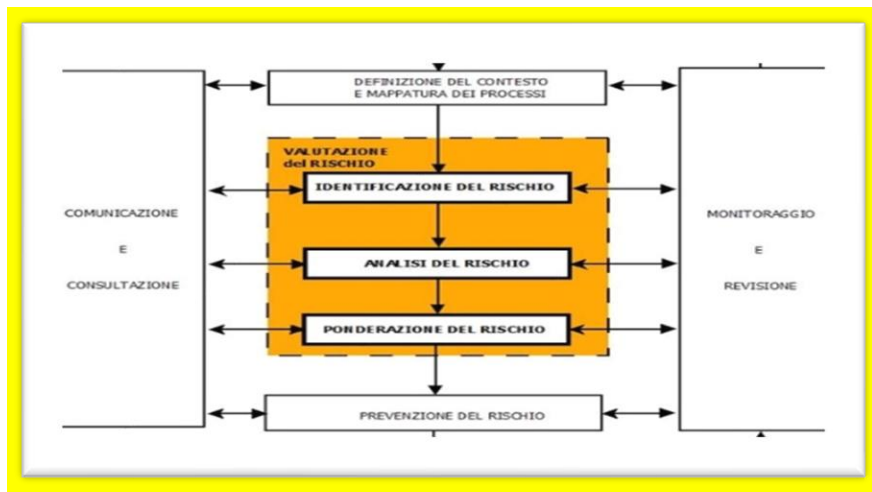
COMUNICAZIONE

E

CONSULTAZIONE

DEFINIZIONE DEL CONTESTO
E MAPPATURA DEI PROCESSI

VALUTAZIONE
del RISCHIO

IDENTIFICAZIONE DEL RISCHIO

ANALISI DEL RISCHIO

PONDERAZIONE DEL RISCHIO

PREVENZIONE DEL RISCHIO

MONITORAGGIO

E

REVISIONE